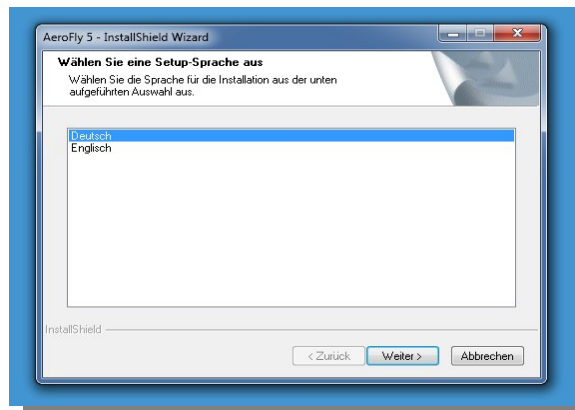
AeroFly 5 - InstallShield Wizard

Wählen Sie eine Setup-Sprache aus

Wählen Sie die Sprache für die Installation aus der unten aufgeführten Auswahl aus.

Deutsch
Englisch

InstallShield

< Zurück
Weiter >
Abbrechen